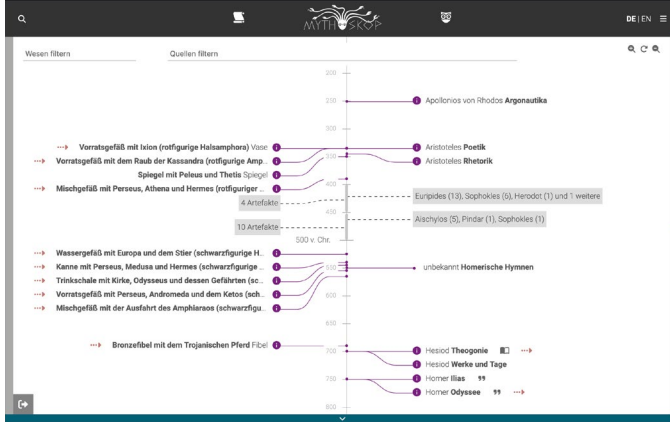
MYTH SKOP

DE | EN

Wesen filtern

Quellen filtern

200

250

Apollonios von Rhodos Argonautika

300

Vorratsgefäß mit Ixion (rotfigurige Halsamphora) Vase

Aristoteles Poetik

Vorratsgefäß mit dem Raub der Kassandra (rotfigurige Amp...

350

Aristoteles Rhetorik

Spiegel mit Peleus und Thetis Spiegel

Mischgefäß mit Perseus, Athena und Hermes (rotfiguriger ...

400

4 Artefakte

Euripides (13), Sophokles (6), Herodot (1) und 1 weitere

450

13 Artefakte

Aischylos (5), Pindar (1), Sophokles (1)

500 v. Chr.

Wassergefäß mit Europa und dem Stier (schwarzfigurige H...

Kanne mit Perseus, Medusa und Hermes (schwarzfigurige ...

550

unbekannt Homerische Hymnen

Trinkschale mit Kirke, Odysseus und dessen Gefährten (sc...

Vorratsgefäß mit Perseus, Andromeda und dem Ketos (sch...

600

Mischgefäß mit der Ausfahrt des Amphiaraos (schwarzfigu...

650

Bronzefibel mit dem Trojanischen Pferd Fibel

700

Hesiod Theogonie

Hesiod Werke und Tage

750

Homer Ilias

Homer Odyssee

800